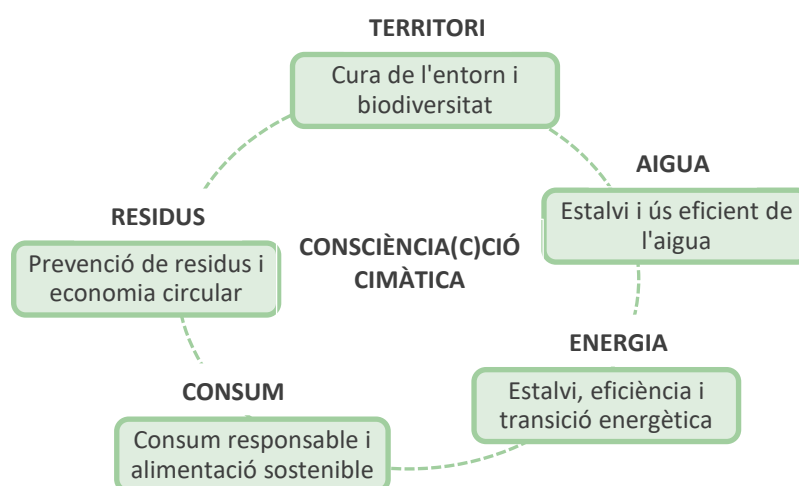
TERRITORI

Cura de l'entorn i biodiversitat

AIGUA

Estalvi i ús eficient de l'aigua

RESIDUS

Prevenció de residus i economia circular

CONSCIÈNCIA(C)CIÓ CIMÀTICA

ENERGIA

Estalvi, eficiència i transició energètica

CONSUM

Consum responsable i alimentació sostenible